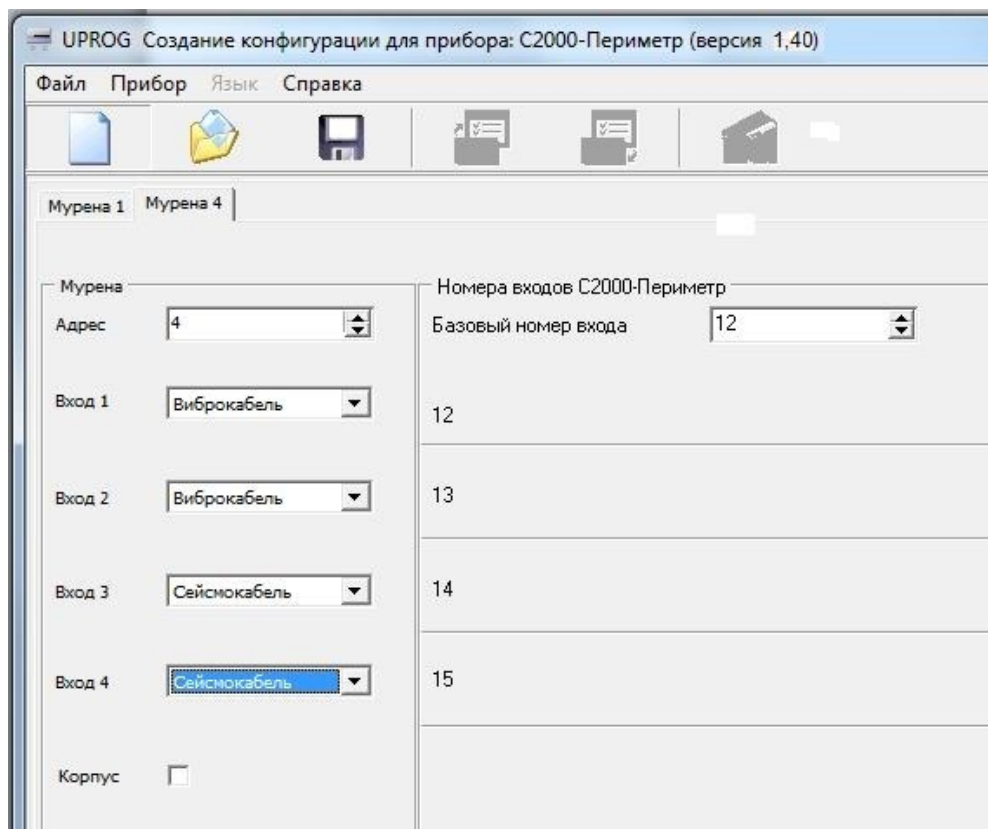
UPROG Создание конфигурации для прибора: С2000-Периметр (версия 1,40)

Файл Прибор Язык Справка

Мурена 1 Мурена 4

Мурена

Адрес 4

Вход 1 Виброкабель

Вход 2 Виброкабель

Вход 3 Сейсмокабель

Вход 4 Сейсмокабель

Корпус

Номера входов С2000-Периметр

Базовый номер входа 12

12

13

14

15